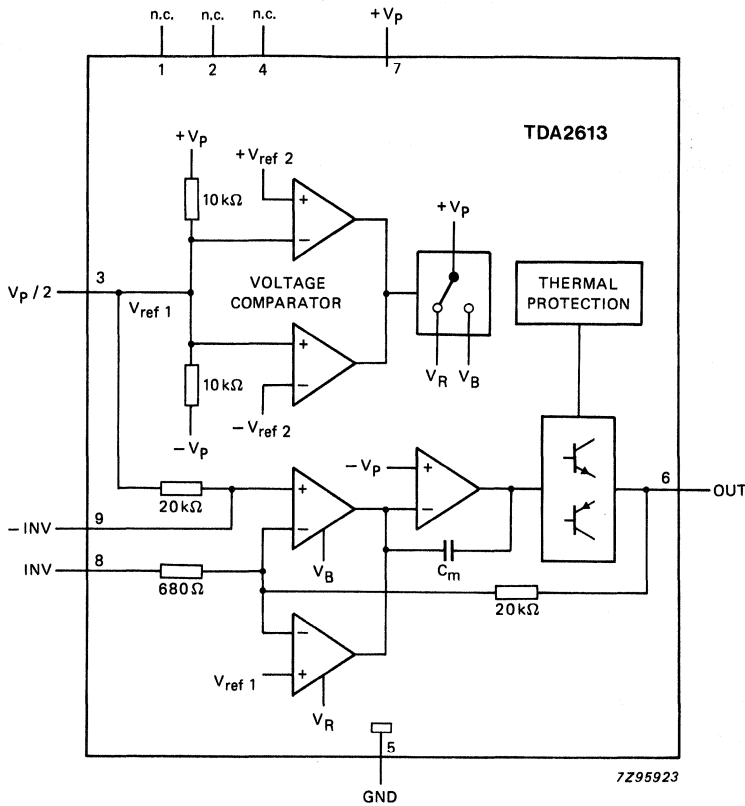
n.c. n.c. n.c. $+V_P$
1 2 4 7

TDA2613

$+V_P$
$+V_{ref\ 2}$
$10\,k\Omega$
$+V_P$

$V_P / 2$ 3
$V_{ref\ 1}$
VOLTAGE COMPARATOR

THERMAL PROTECTION

$10\,k\Omega$
$V_R$ $V_B$
$-V_{ref\ 2}$
$-V_P$

$-V_P$
$20\,k\Omega$
6 OUT
$-$INV 9
$V_B$
$C_m$
INV 8
$680\,\Omega$
$20\,k\Omega$

$V_{ref\ 1}$
$V_R$
5
GND

7Z95923